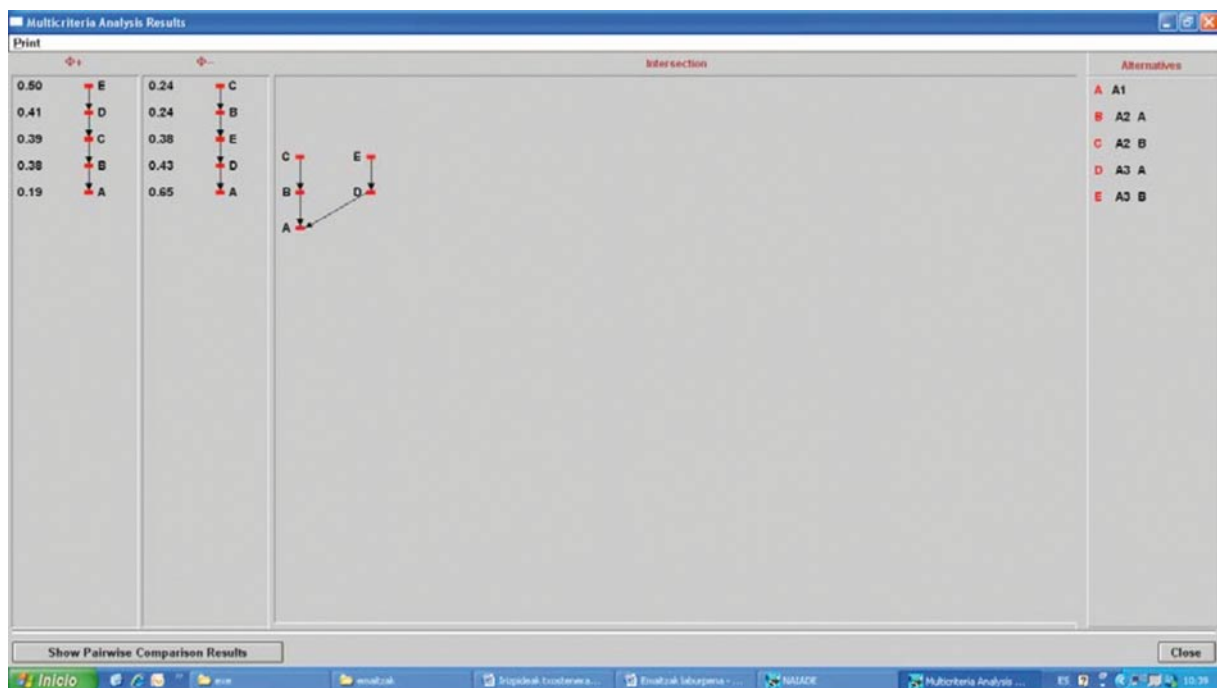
Multicriteria Analysis Results
Print

Φ+
0.50 E
0.41 D
0.39 C
0.38 B
0.19 A

Φ-
0.24 C
0.24 B
0.38 E
0.43 D
0.65 A

Intersection
C E
B D
A

Alternatives
A A1
B A2 A
C A2 B
D A3 A
E A3 B

Show Pairwise Comparison Results
Close

Inicio
eve
emaitzak
Irizpideak txostenera...
Emaitzak laburpena - ...
NAIADE
Multicriteria Analysis ...
ES
10:39